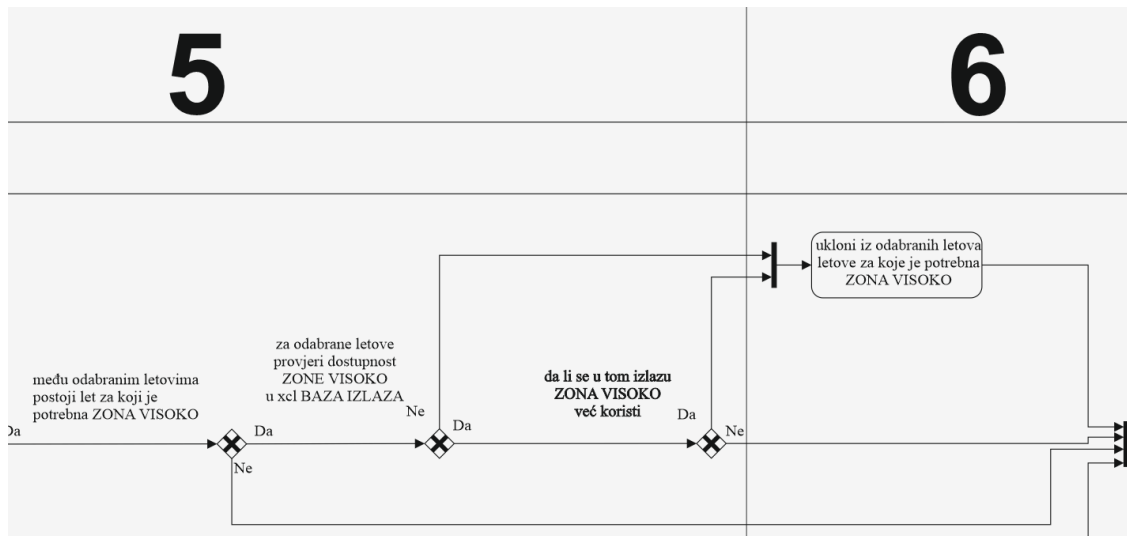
5

6

ukloni iz odabranih letova letove za koje je potrebna ZONA VISOKO

za odabrane letove provjeri dostupnost ZONE VISOKO u xcl BAZA IZLAZA

među odabranim letovima postoji let za koji je potrebna ZONA VISOKO

da li se u tom izlazu ZONA VISOKO već koristi

Da

Da

Ne

Ne

Da

Da

Ne